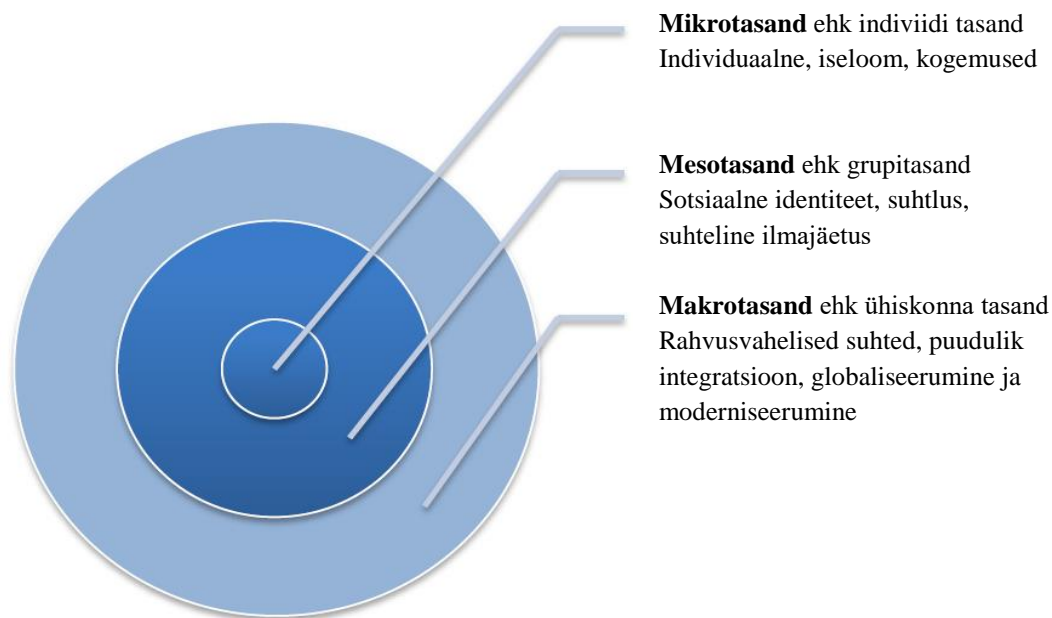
**Mikrotasand** ehk indiviidi tasand
Individuaalne, iseloom, kogemused

**Mesotasand** ehk grupitasand
Sotsiaalne identiteet, suhtlus, suhteline ilmajäetus

**Makrotasand** ehk ühiskonna tasand
Rahvusvahelised suhted, puudulik integratsioon, globaliseerumine ja moderniseerumine